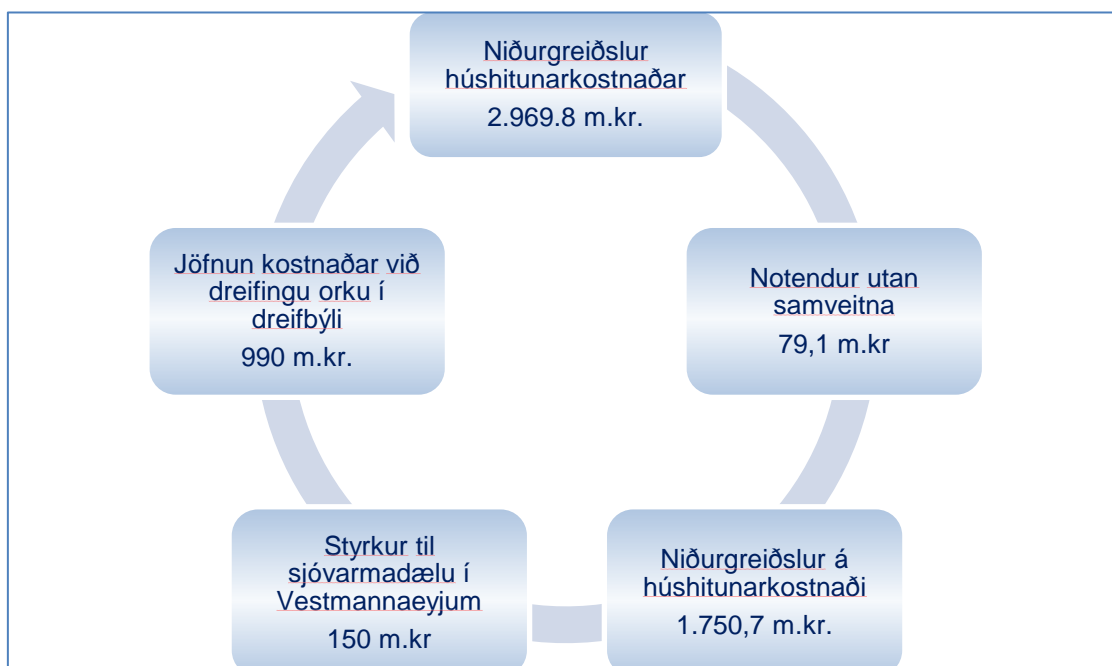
Niðurgreiðslur húshitunarkostnaðar
2.969.8 m.kr.

Notendur utan samveitna
79,1 m.kr

Niðurgreiðslur á húshitunarkostnaði
1.750,7 m.kr.

Styrkur til sjóvarmadælu í Vestmannaeyjum
150 m.kr

Jöfnun kostnaðar við dreifingu orku í dreifbýli
990 m.kr.